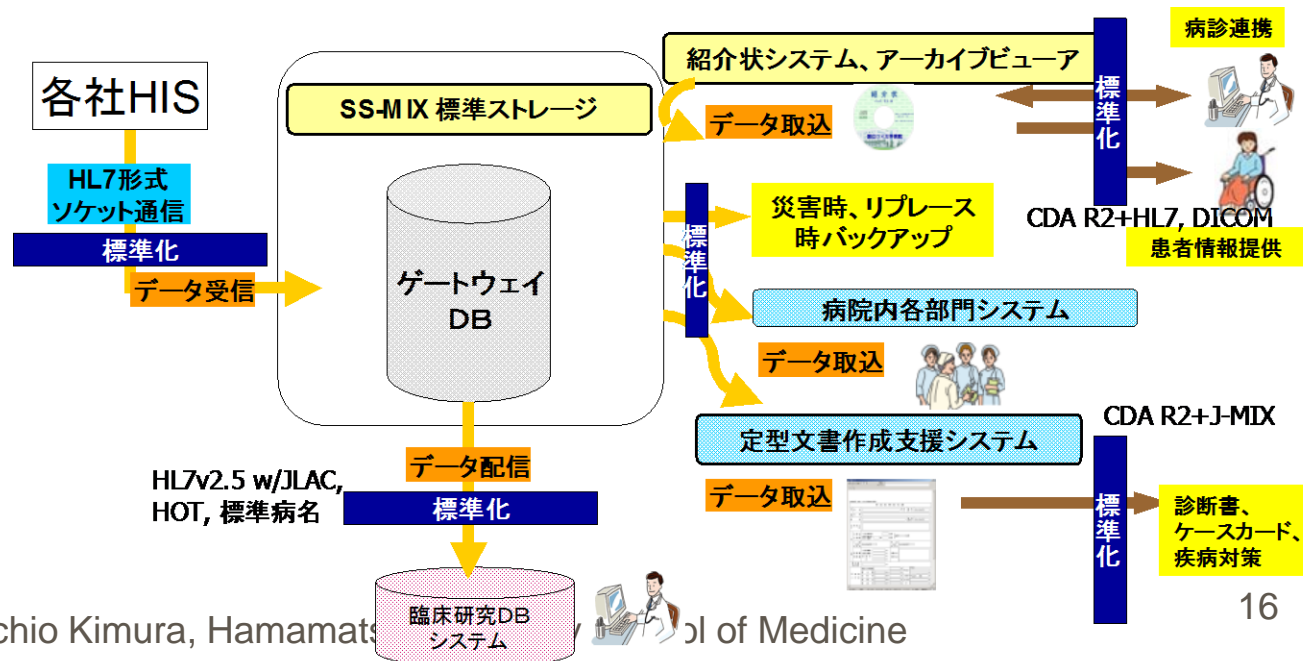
各社HIS

HL7形式
ソケット通信

標準化

データ受信

SS-MIX 標準ストレージ

ゲートウェイ
DB

紹介状システム、アーカイブビューア

データ取込

標準化

病診連携

CDA R2+HL7, DICOM

患者情報提供

標準化

災害時、リプレース
時バックアップ

病院内各部門システム

データ取込

CDA R2+J-MIX

定型文書作成支援システム

データ取込

標準化

診断書、
ケースカード、
疾病対策

HL7v2.5 w/JLAC,
HOT, 標準病名

データ配信

標準化

臨床研究DB
システム

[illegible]chio Kimura, Hamamats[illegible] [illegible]ol of Medicine

16